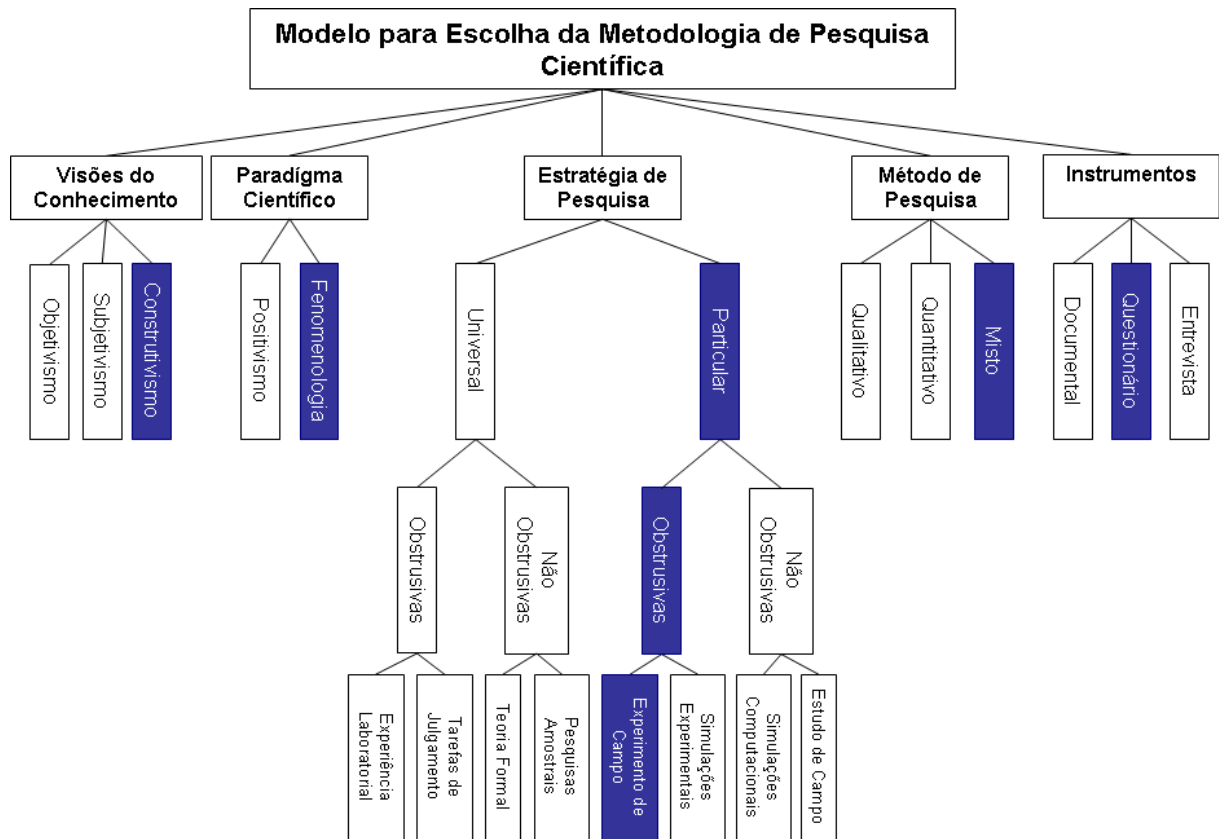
Modelo para Escolha da Metodologia de Pesquisa Científica

Visões do Conhecimento

Objetivismo

Subjetivismo

Construtivismo

Paradígma Científico

Positivismo

Fenomenologia

Estratégia de Pesquisa

Universal

Obstrusivas

Experiência Laboratorial

Tarefas de Julgamento

Não Obstrusivas

Teoria Formal

Pesquisas Amostrais

Particular

Obstrusivas

Experimento de Campo

Simulações Experimentais

Não Obstrusivas

Simulações Computacionais

Estudo de Campo

Método de Pesquisa

Qualitativo

Quantitativo

Misto

Instrumentos

Documental

Questionário

Entrevista